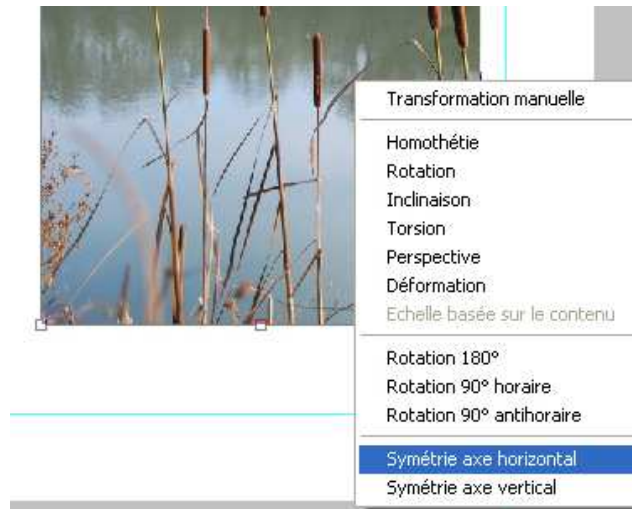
Transformation manuelle

Homothétie
Rotation
Inclinaison
Torsion
Perspective
Déformation
Echelle basée sur le contenu

Rotation 180°
Rotation 90° horaire
Rotation 90° antihoraire

Symétrie axe horizontal
Symétrie axe vertical